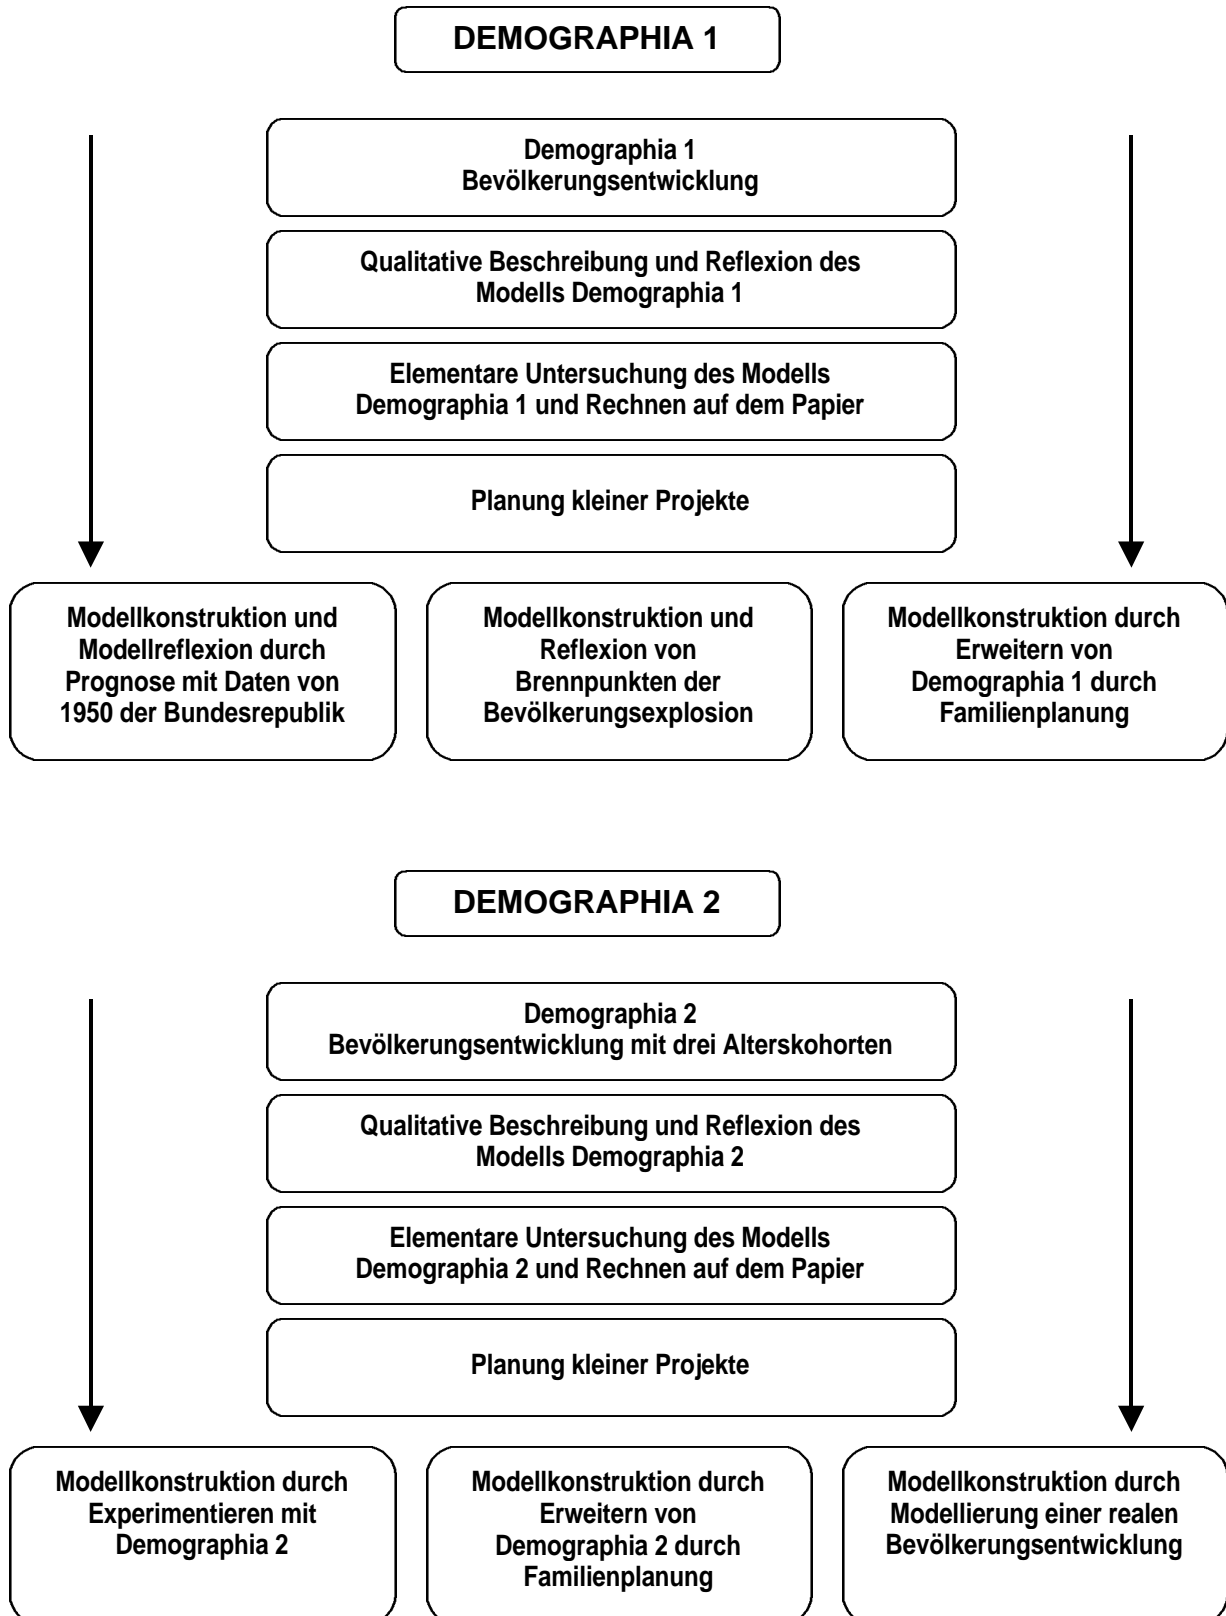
DEMOGRAPHIA 1

Demographia 1
Bevölkerungsentwicklung

Qualitative Beschreibung und Reflexion des Modells Demographia 1

Elementare Untersuchung des Modells Demographia 1 und Rechnen auf dem Papier

Planung kleiner Projekte

Modellkonstruktion und Modellreflexion durch Prognose mit Daten von 1950 der Bundesrepublik

Modellkonstruktion und Reflexion von Brennpunkten der Bevölkerungsexplosion

Modellkonstruktion durch Erweitern von Demographia 1 durch Familienplanung

DEMOGRAPHIA 2

Demographia 2
Bevölkerungsentwicklung mit drei Alterskohorten

Qualitative Beschreibung und Reflexion des Modells Demographia 2

Elementare Untersuchung des Modells Demographia 2 und Rechnen auf dem Papier

Planung kleiner Projekte

Modellkonstruktion durch Experimentieren mit Demographia 2

Modellkonstruktion durch Erweitern von Demographia 2 durch Familienplanung

Modellkonstruktion durch Modellierung einer realen Bevölkerungsentwicklung